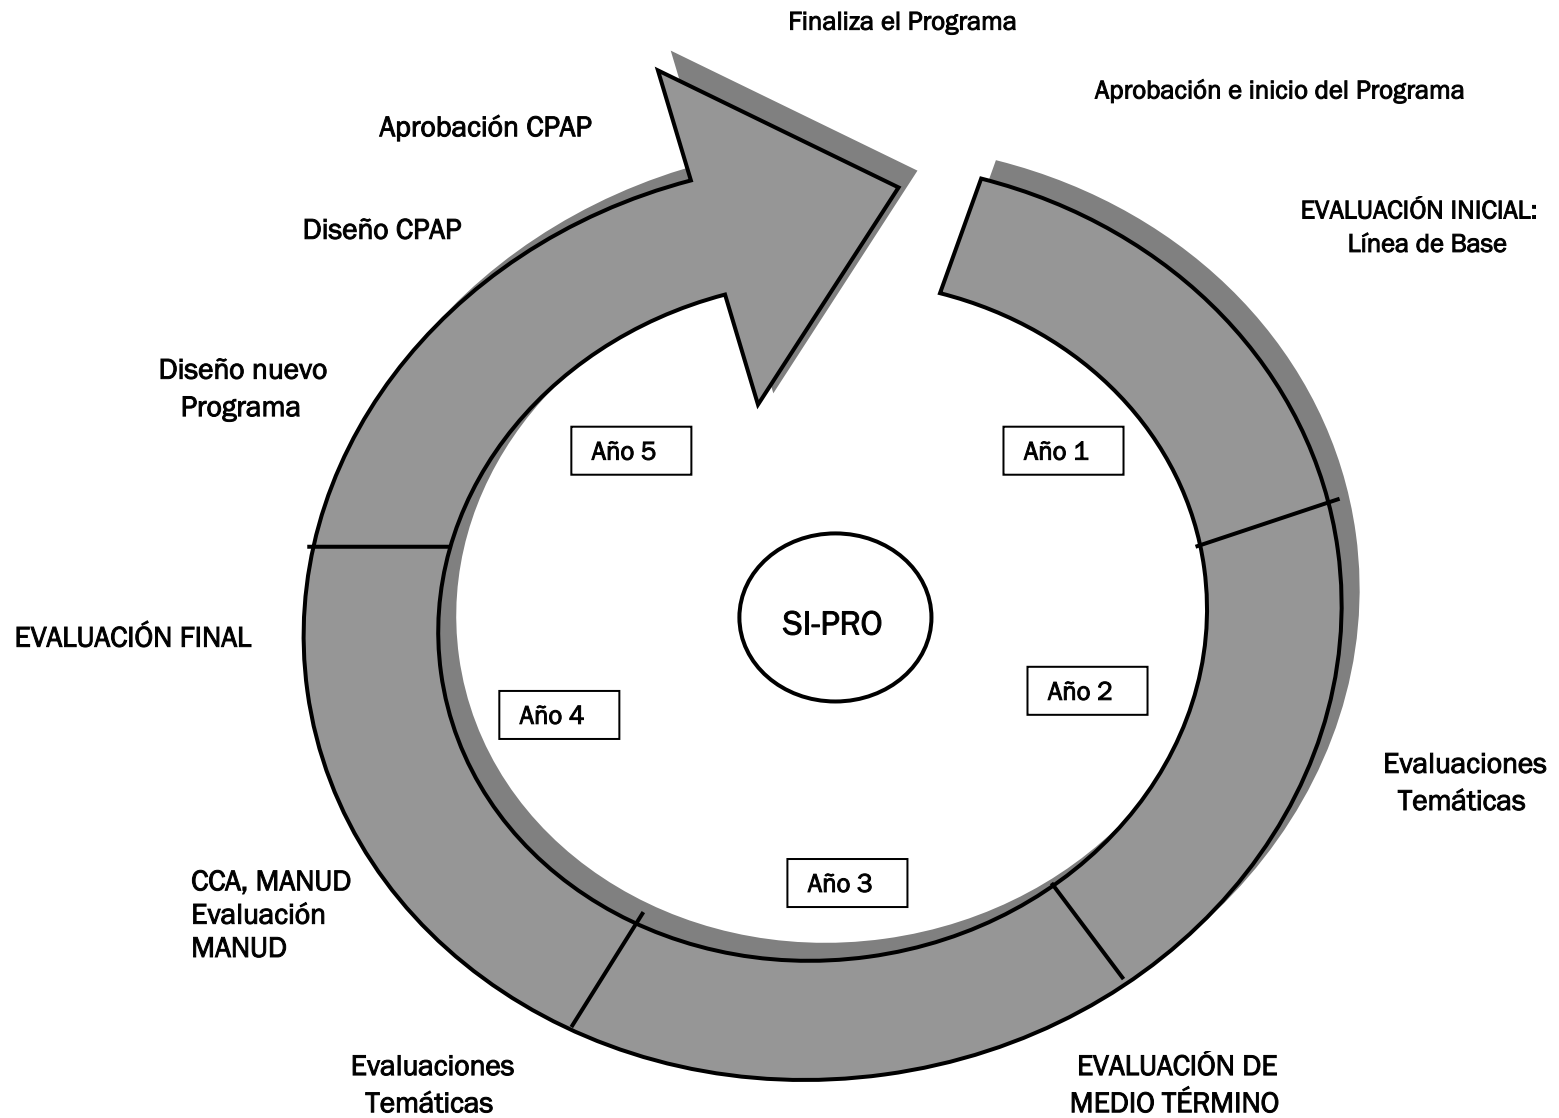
Finaliza el Programa

Aprobación e inicio del Programa

Aprobación CPAP

Diseño CPAP

EVALUACIÓN INICIAL: Línea de Base

Diseño nuevo Programa

Año 5

Año 1

SI-PRO

EVALUACIÓN FINAL

Año 4

Año 2

Evaluaciones Temáticas

CCA, MANUD Evaluación MANUD

Año 3

Evaluaciones Temáticas

EVALUACIÓN DE MEDIO TÉRMINO